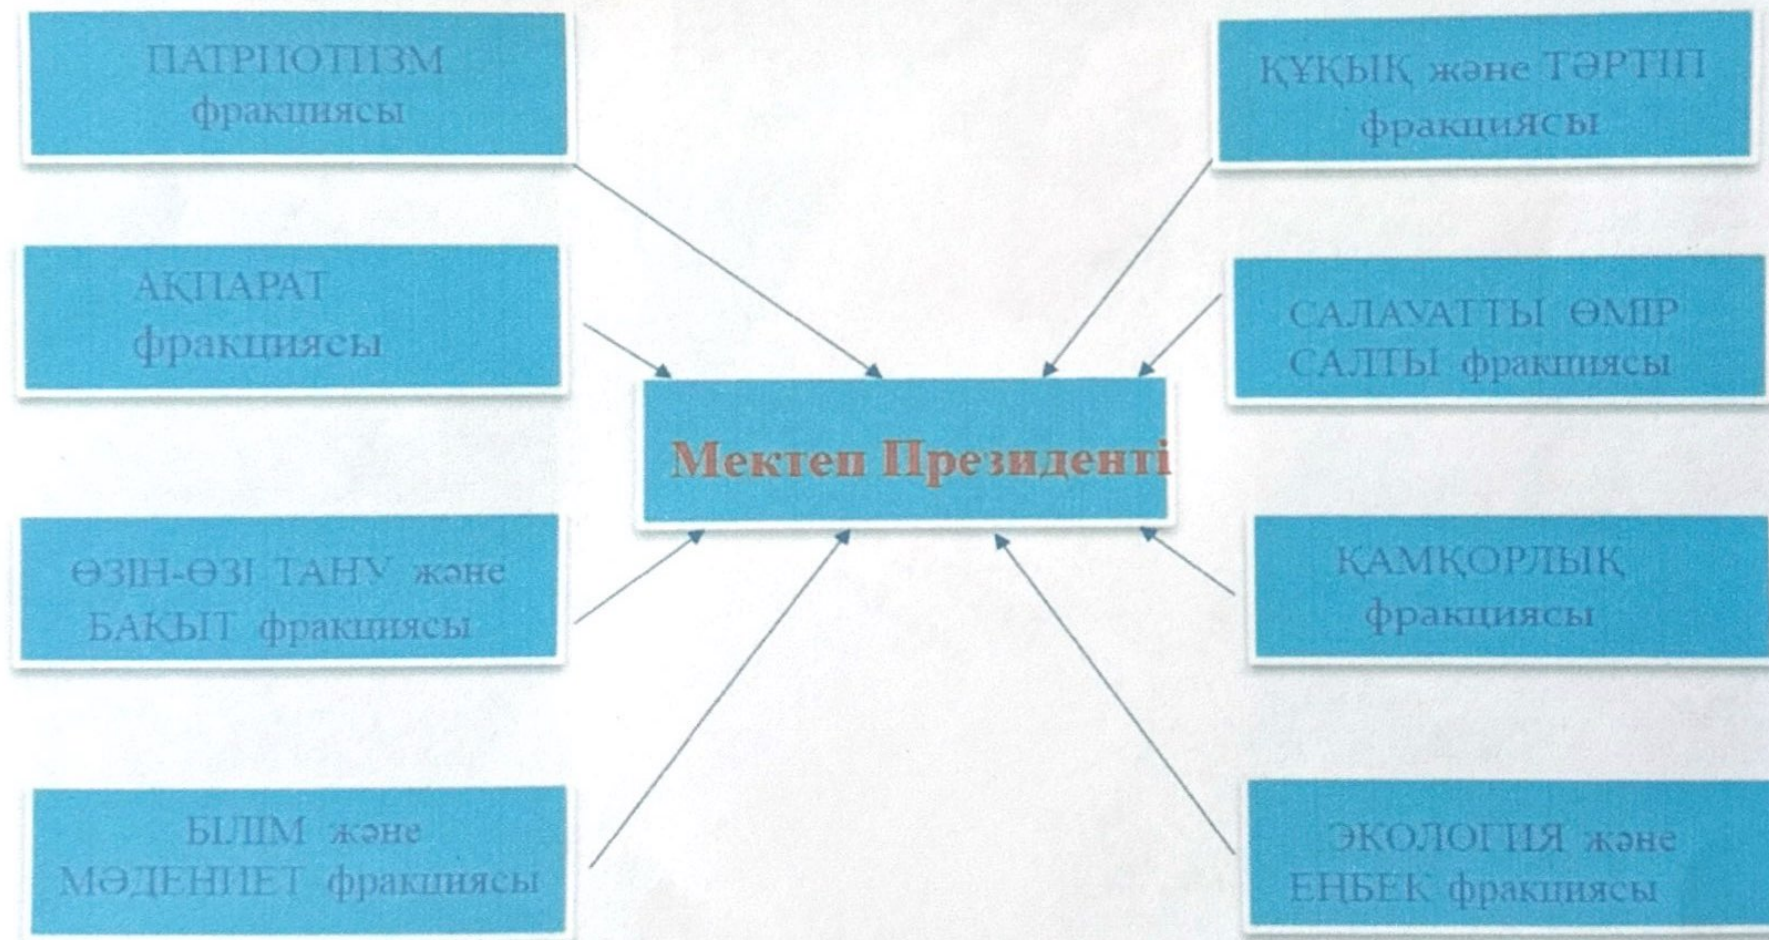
ПАТРИОТИЗМ фракциясы

ҚҰҚЫҚ және ТӘРТІП фракциясы

АҚПАРАТ фракциясы

САЛАУАТТЫ ӨМІР САЛТЫ фракциясы

Мектеп Президенті

ӨЗІН-ӨЗІ ТАНУ және БАҚЫТ фракциясы

ҚАМҚОРЛЫҚ фракциясы

БІЛІМ және МӘДЕНИЕТ фракциясы

ЭКОЛОГИЯ және ЕҢБЕК фракциясы